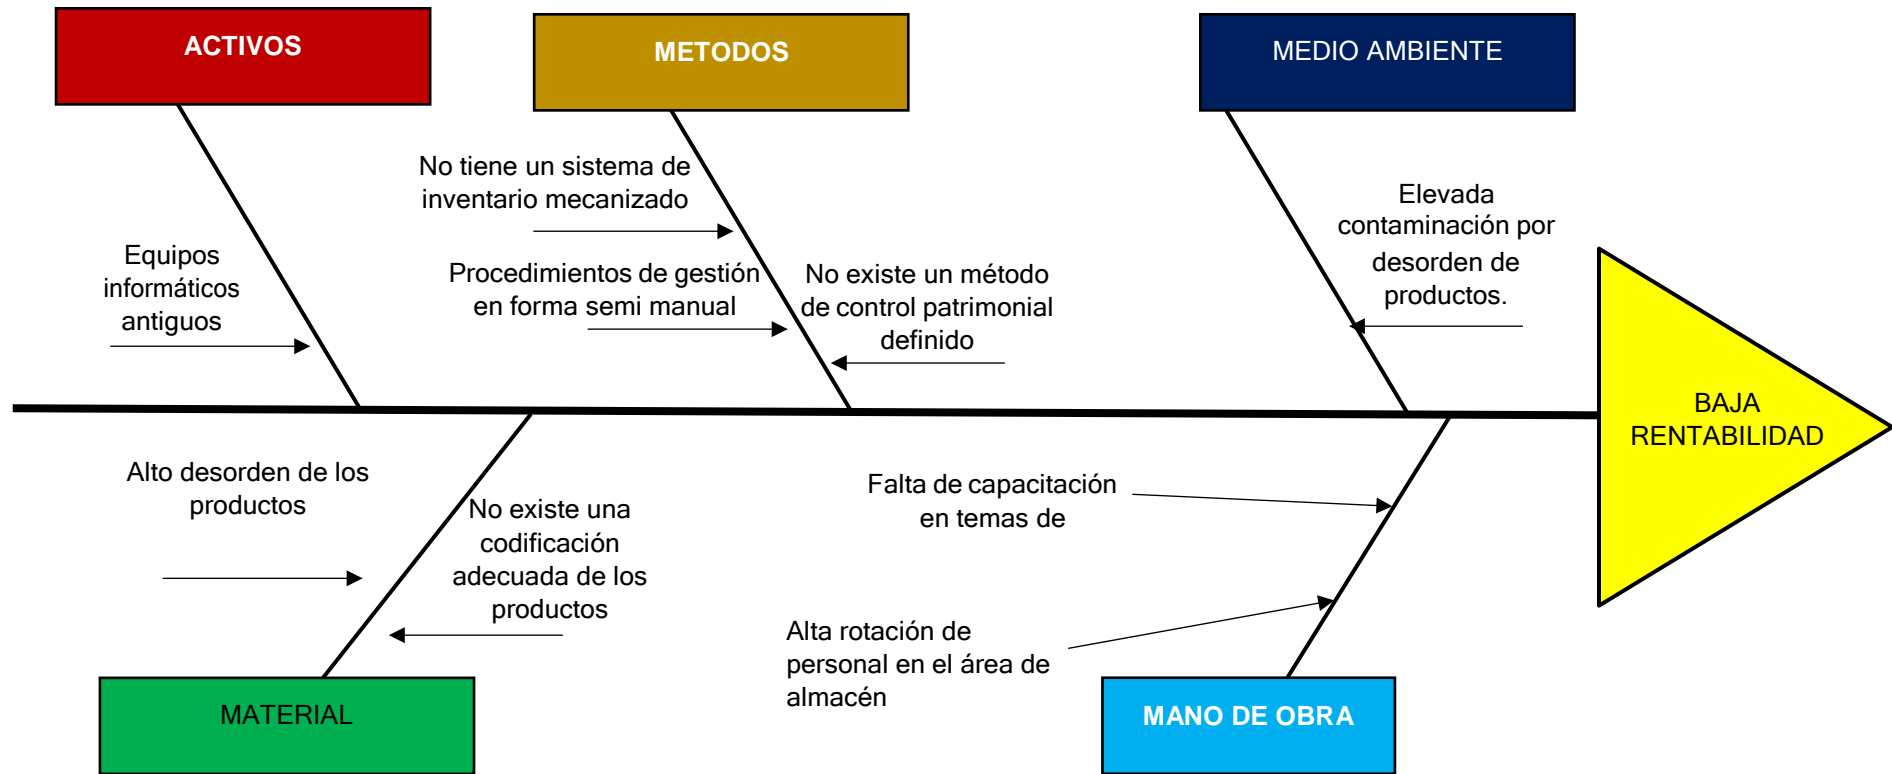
ACTIVOS

METODOS

MEDIO AMBIENTE

No tiene un sistema de inventario mecanizado

Equipos informáticos antiguos

Procedimientos de gestión en forma semi manual

No existe un método de control patrimonial definido

Elevada contaminación por desorden de productos.

BAJA RENTABILIDAD

Alto desorden de los productos

No existe una codificación adecuada de los productos

Falta de capacitación en temas de

Alta rotación de personal en el área de almacén

MATERIAL

MANO DE OBRA